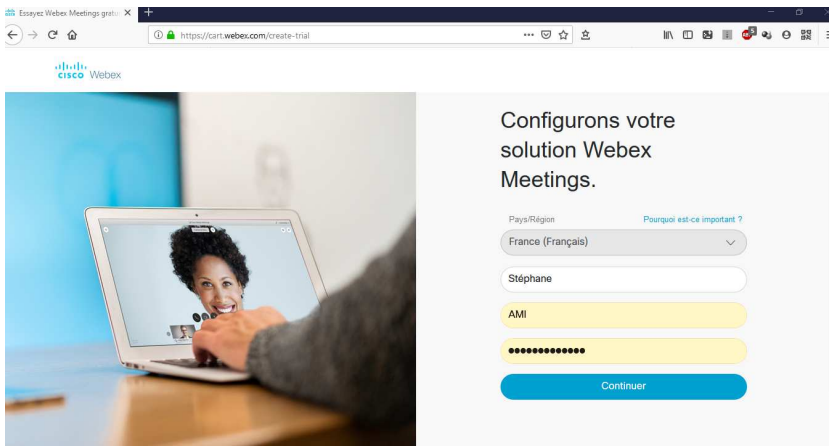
Essayez Webex Meetings gratu ×
+
https://cart.webex.com/create-trial
cisco Webex
Configurons votre solution Webex Meetings.
Pays/Région
Pourquoi est-ce important ?
France (Français)
Stéphane
AMI
•••••••••••••
Continuer